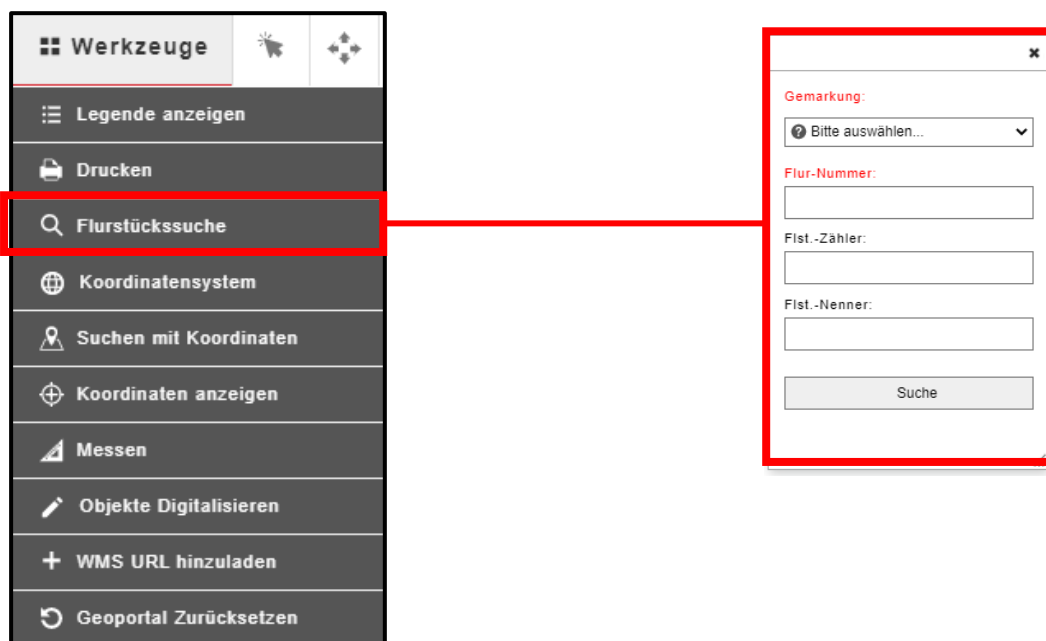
Werkzeuge

Legende anzeigen

Drucken

Flurstückssuche

Koordinatensystem

Suchen mit Koordinaten

Koordinaten anzeigen

Messen

Objekte Digitalisieren

WMS URL hinzuladen

Geoportal Zurücksetzen

×

Gemarkung:

Bitte auswählen...

Flur-Nummer:

Flst.-Zähler:

Flst.-Nenner:

Suche